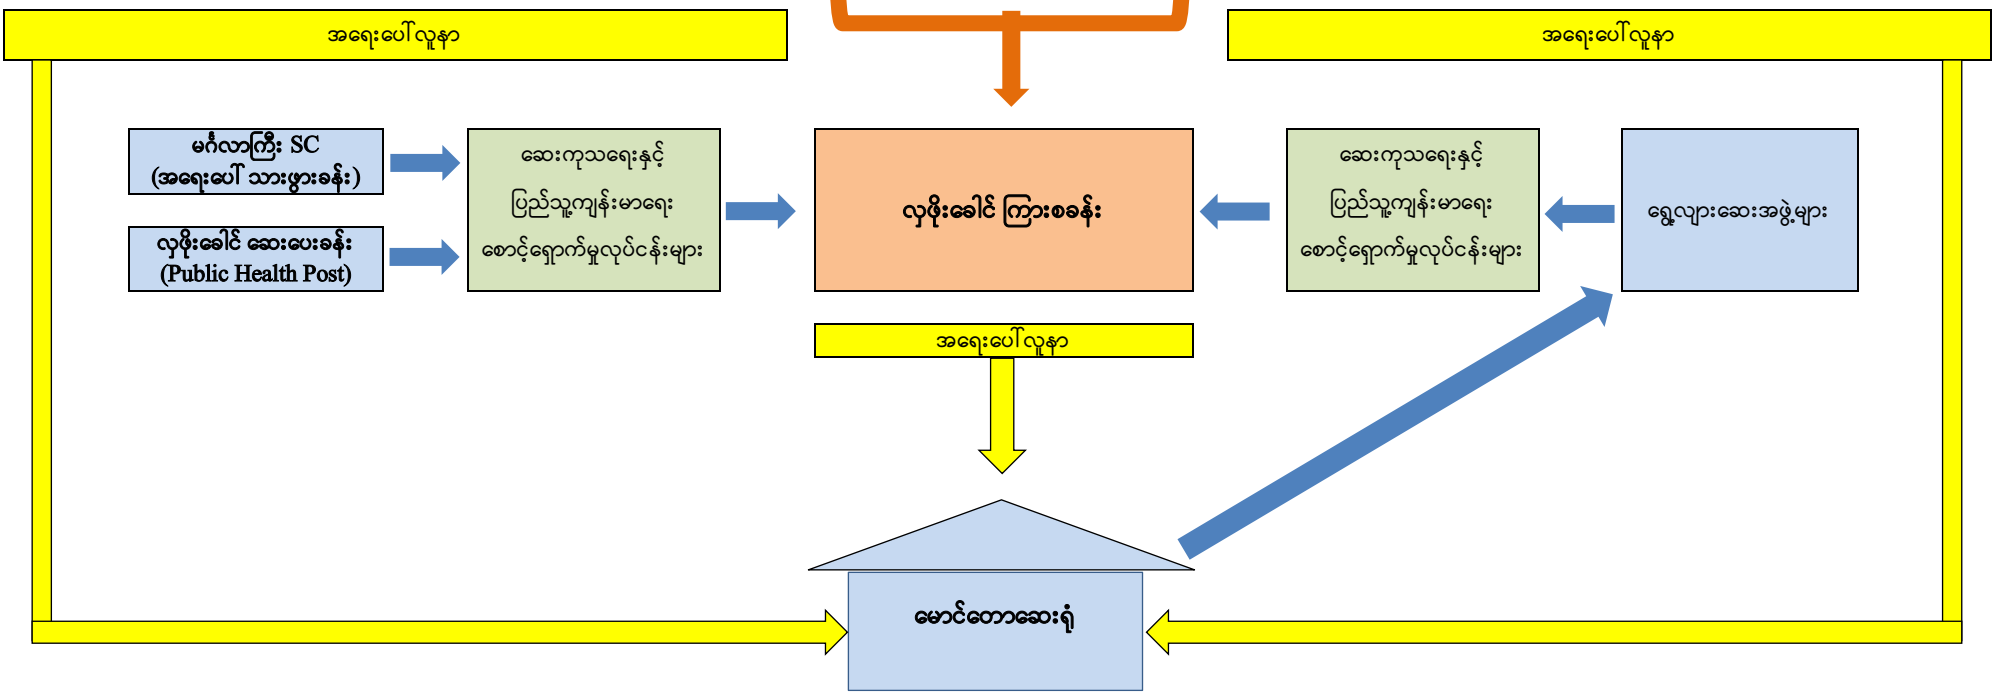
အရေးပေါ်လူနာ

အရေးပေါ်လူနာ

မင်္ဂလာကြီး SC (အရေးပေါ် သားဖွားခန်း)

လှုဖိုးခေါင် ဆေးပေးခန်း (Public Health Post)

ဆေးကုသရေးနှင့် ပြည်သူ့ကျန်းမာရေး စောင့်ရှောက်မှုလုပ်ငန်းများ

လှုဖိုးခေါင် ကြားစခန်း

ဆေးကုသရေးနှင့် ပြည်သူ့ကျန်းမာရေး စောင့်ရှောက်မှုလုပ်ငန်းများ

ရွေ့လျားဆေးအဖွဲ့များ

အရေးပေါ်လူနာ

မောင်တောဆေးရုံ